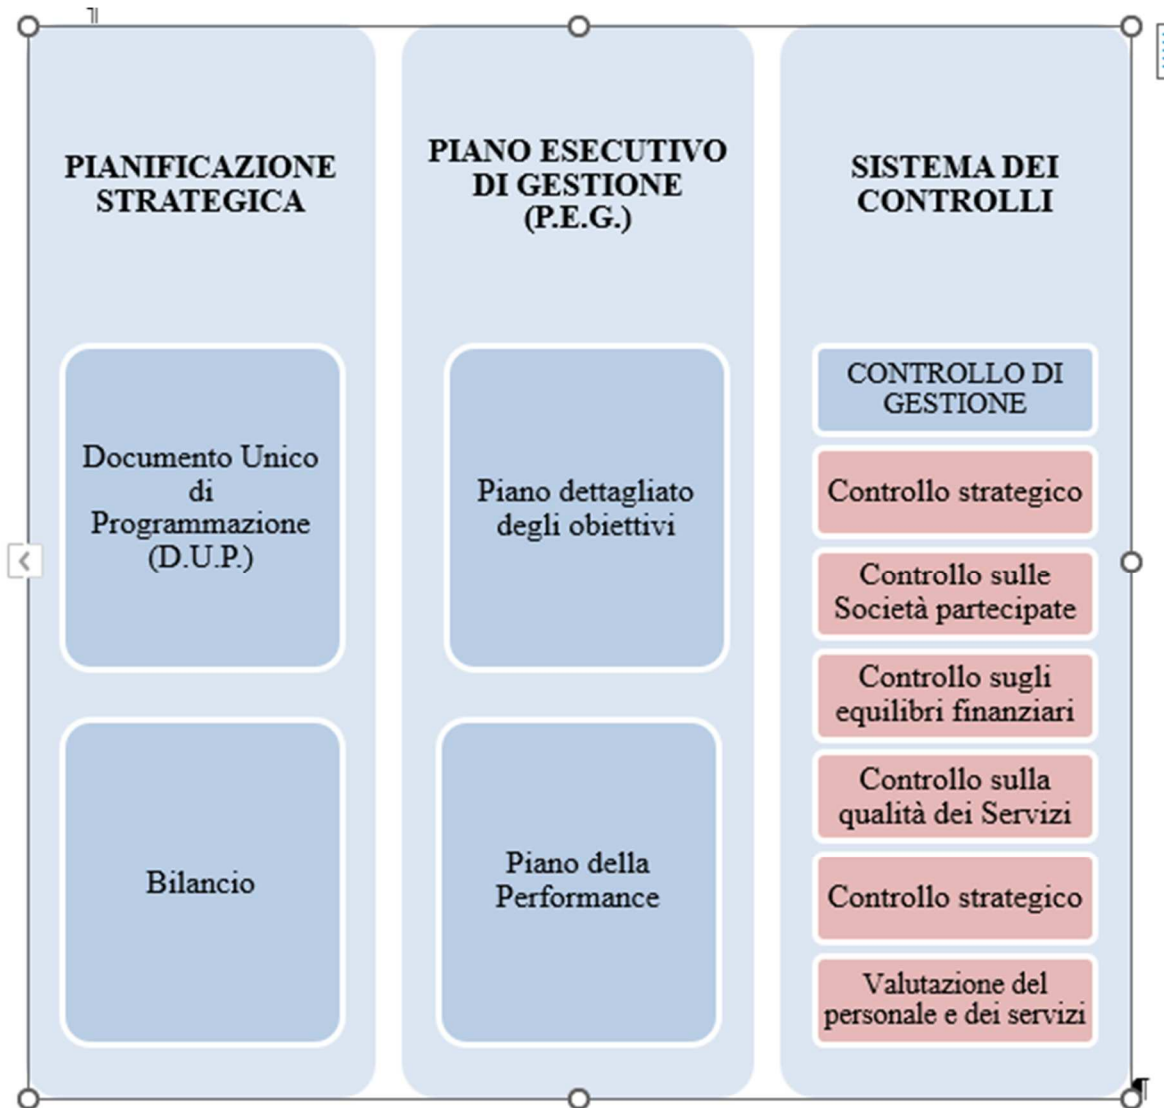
PIANIFICAZIONE STRATEGICA

Documento Unico di Programmazione (D.U.P.)

Bilancio

PIANO ESECUTIVO DI GESTIONE (P.E.G.)

Piano dettagliato degli obiettivi

Piano della Performance

SISTEMA DEI CONTROLLI

CONTROLLO DI GESTIONE

Controllo strategico

Controllo sulle Società partecipate

Controllo sugli equilibri finanziari

Controllo sulla qualità dei Servizi

Controllo strategico

Valutazione del personale e dei servizi